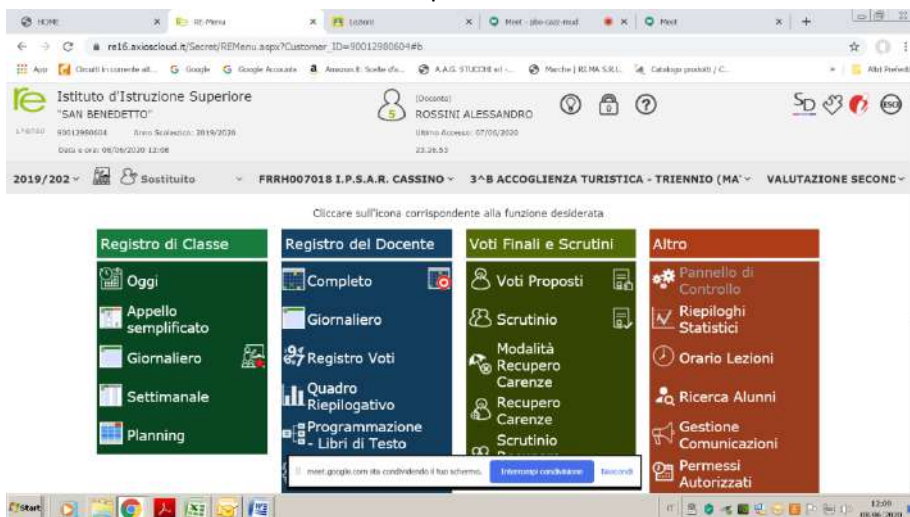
HOME | RE-Menu | Lezioni | Meet - pbo-cacz-mud | Meet

re16.axioscloud.it/Secret/REMenu.aspx?Customer_ID=90012980604#b

App | Circuiti in corrente alt... | Google | Google Account | Amazon.it: Scelte d'o... | A.A.G. STUCCHI srl - ... | Marche | RI.MA S.R.L. | Catalogo prodotti / C... | Altri Preferiti

Istituto d'Istruzione Superiore "SAN BENEDETTO"
90012980604 Anno Scolastico: 2019/2020
Data e ora: 08/06/2020 12:06

(Docente)
ROSSINI ALESSANDRO
Ultimo Accesso: 07/06/2020 23.26.53

2019/202 | Sostituito | FRRH007018 I.P.S.A.R. CASSINO | 3^B ACCOGLIENZA TURISTICA - TRIENNIO (MA' | VALUTAZIONE SECONE

Cliccare sull'icona corrispondente alla funzione desiderata

Registro di Classe
Oggi
Appello semplificato
Giornaliero
Settimanale
Planning

Registro del Docente
Completo
Giornaliero
Registro Voti
Quadro Riepilogativo
Programmazione - Libri di Testo

Voti Finali e Scrutini
Voti Proposti
Scrutinio
Modalità Recupero Carenze
Recupero Carenze
Scrutinio

Altro
Pannello di Controllo
Riepiloghi Statistici
Orario Lezioni
Ricerca Alunni
Gestione Comunicazioni
Permessi Autorizzati

meet.google.com sta condividendo il tuo schermo. | Interrompi condivisione | Nascondi

Start
12:00 08/06/2020